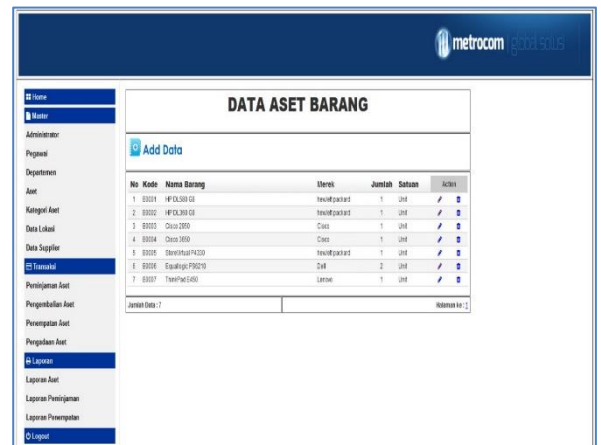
metrocom global solus

Home
Master
Administrator
Pegawai
Departemen
Aset
Kategori Aset
Data Lokasi
Data Supplier
Transaksi
Peminjaman Aset
Pengembalian Aset
Penempatan Aset
Pengadaan Aset
Laporan
Laporan Aset
Laporan Peminjaman
Laporan Penempatan
Logout

DATA ASET BARANG

Add Data

| No | Kode | Nama Barang | Merek | Jumlah | Satuan | Action |
|---|---|---|---|---|---|---|
| 1 | B0001 | HPDL580 G8 | hewlett packard | 1 | Unit | |
| 2 | B0002 | HPDL380 G8 | hewlett packard | 1 | Unit | |
| 3 | B0003 | Cisco 2950 | Cisco | 1 | Unit | |
| 4 | B0004 | Cisco 3650 | Cisco | 1 | Unit | |
| 5 | B0005 | StoreVirtual P4330 | hewlett packard | 1 | Unit | |
| 6 | B0006 | Equallogic PS6210 | Dell | 2 | Unit | |
| 7 | B0007 | ThinkPad E450 | Lenovo | 1 | Unit | |

Jumlah Data : 7
Halaman ke : 1